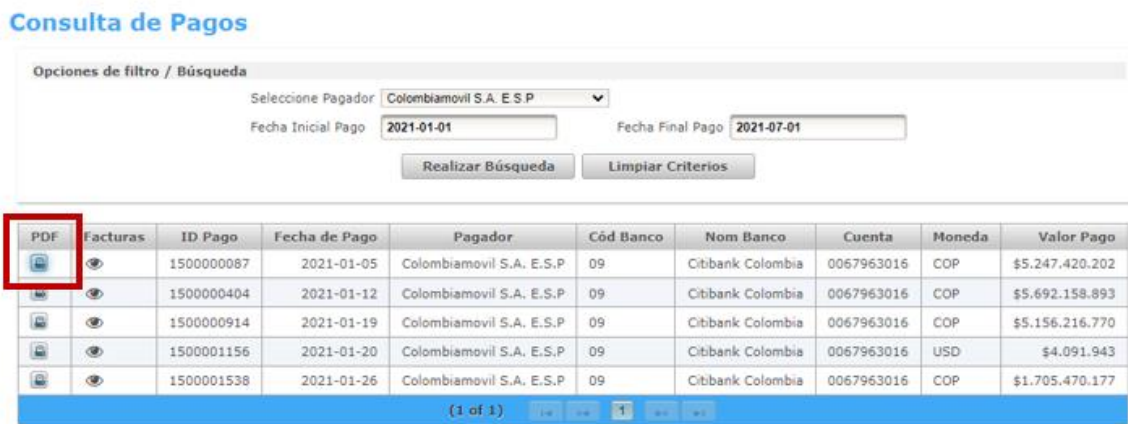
Consulta de Pagos

Opciones de filtro / Búsqueda

Seleccione Pagador Colombiamovil S.A. E.S.P

Fecha Inicial Pago 2021-01-01

Fecha Final Pago 2021-07-01

Realizar Búsqueda

Limpiar Criterios

| PDF | Facturas | ID Pago | Fecha de Pago | Pagador | Cód Banco | Nom Banco | Cuenta | Moneda | Valor Pago |
|---|---|---|---|---|---|---|---|---|---|
| | | 1500000087 | 2021-01-05 | Colombiamovil S.A. E.S.P | 09 | Citibank Colombia | 0067963016 | COP | $5.247.420.202 |
| | | 1500000404 | 2021-01-12 | Colombiamovil S.A. E.S.P | 09 | Citibank Colombia | 0067963016 | COP | $5.692.158.893 |
| | | 1500000914 | 2021-01-19 | Colombiamovil S.A. E.S.P | 09 | Citibank Colombia | 0067963016 | COP | $5.156.216.770 |
| | | 1500001156 | 2021-01-20 | Colombiamovil S.A. E.S.P | 09 | Citibank Colombia | 0067963016 | USD | $4.091.943 |
| | | 1500001538 | 2021-01-26 | Colombiamovil S.A. E.S.P | 09 | Citibank Colombia | 0067963016 | COP | $1.705.470.177 |

(1 of 1) 1